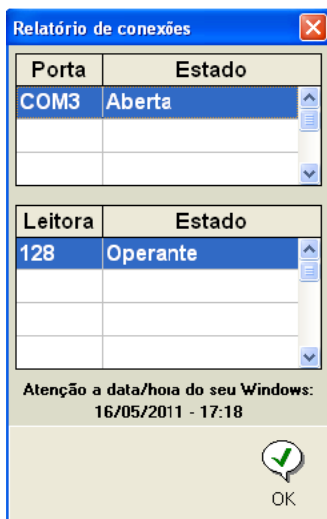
Relatório de conexões

| Porta | Estado |
|---|---|
| COM3 | Aberta |
| | |
| | |

| Leitora | Estado |
|---|---|
| 128 | Operante |
| | |
| | |
| | |

Atenção a data/hora do seu Windows:
16/05/2011 - 17:18

OK